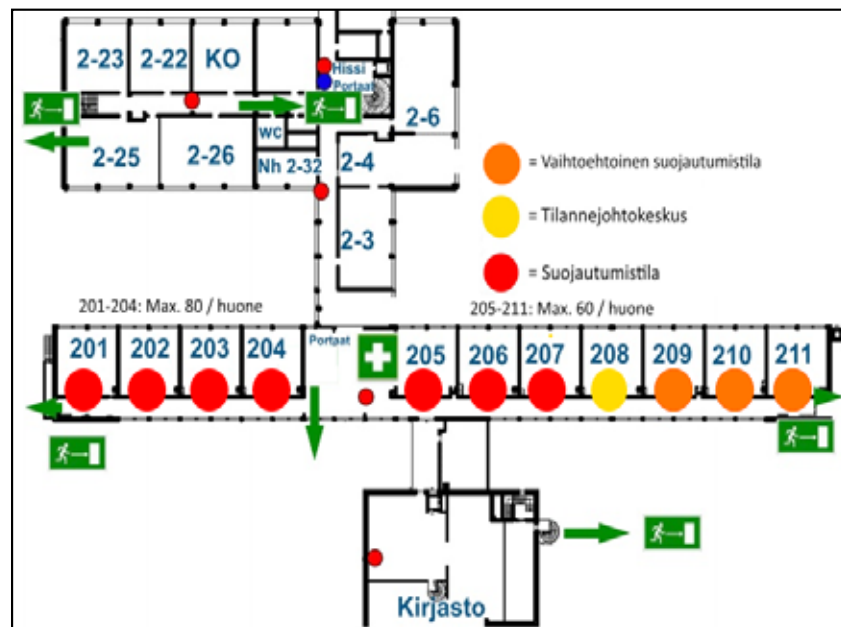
2-23
2-22
KO
Hissi
Portaat
2-6
2-25
2-26
WC
Nh 2-32
2-4
2-3

= Vaihtoehtoinen suojautumistila
= Tilannejohtokeskus
= Suojautumistila

201-204: Max. 80 / huone
205-211: Max. 60 / huone

201
202
203
204
Portaat
205
206
207
208
209
210
211

Kirjasto